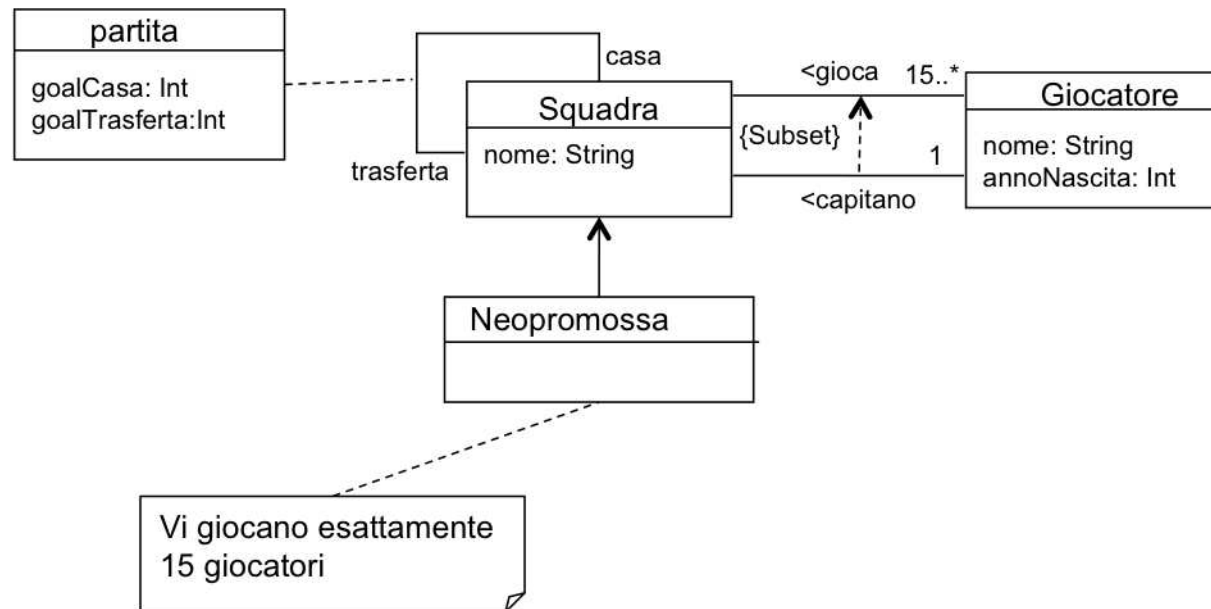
partita

goalCasa: Int
goalTrasferta:Int

casa

trasferta

Squadra

nome: String

<gioca

15..*

{Subset}

1

<capitano

Giocatore

nome: String
annoNascita: Int

Neopromossa

Vi giocano esattamente 15 giocatori